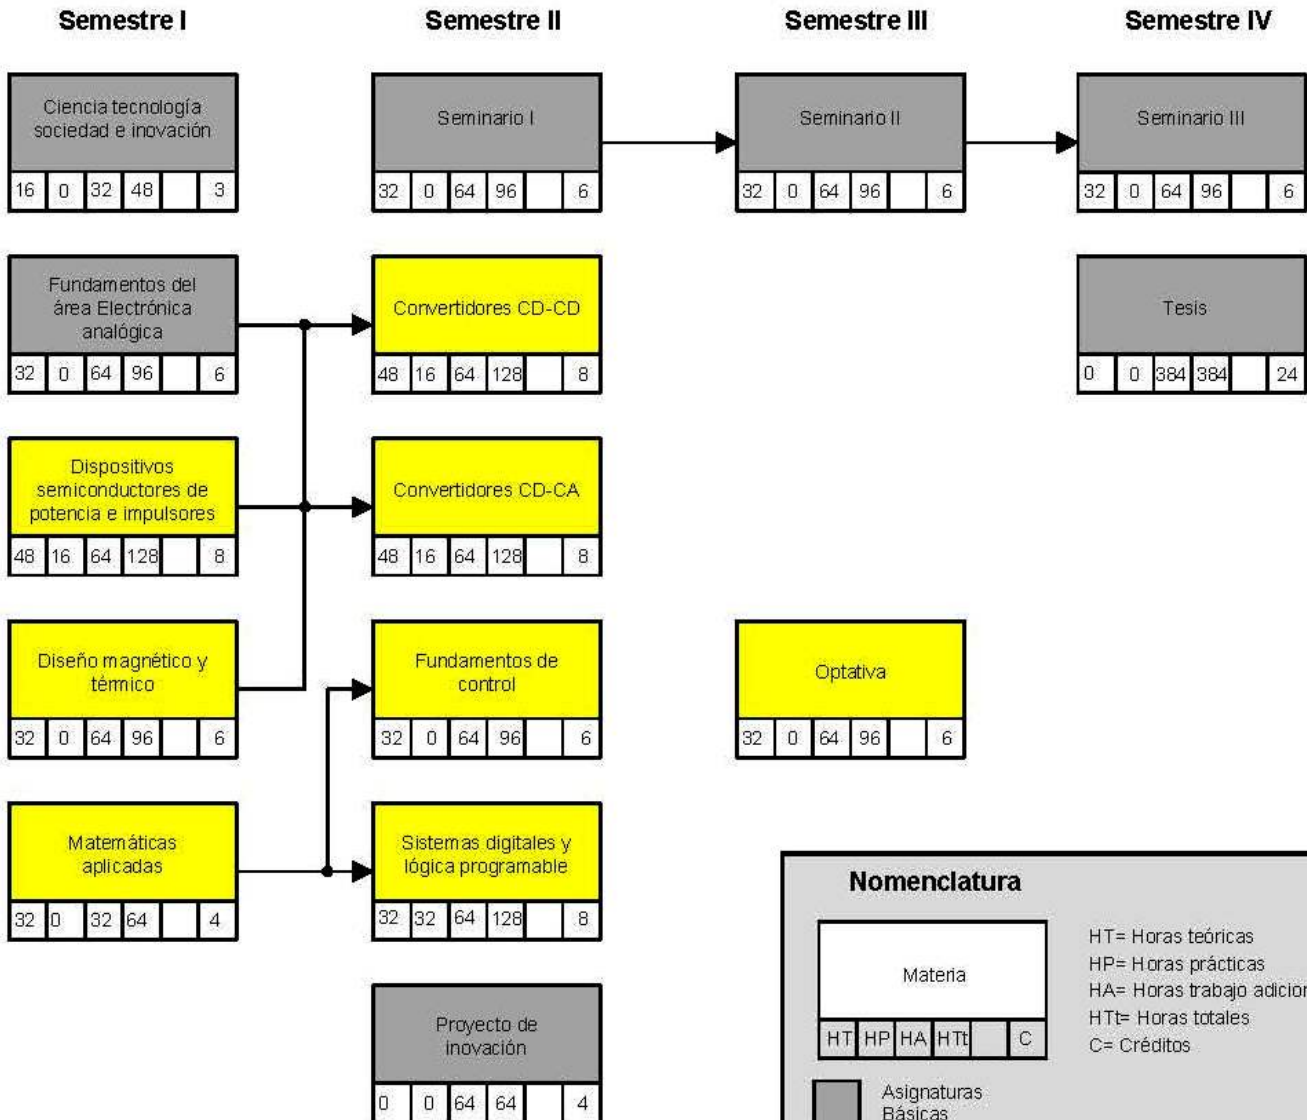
Semestre I

Ciencia tecnología sociedad e inovación

16 0 32 48 3

Fundamentos del área Electrónica analógica

32 0 64 96 6

Dispositivos semiconductores de potencia e impulsores

48 16 64 128 8

Diseño magnético y térmico

32 0 64 96 6

Matemáticas aplicadas

32 0 32 64 4

Semestre II

Seminario I

32 0 64 96 6

Convertidores CD-CD

48 16 64 128 8

Convertidores CD-CA

48 16 64 128 8

Fundamentos de control

32 0 64 96 6

Sistemas digitales y lógica programable

32 32 64 128 8

Proyecto de inovación

0 0 64 64 4

Semestre III

Seminario II

32 0 64 96 6

Optativa

32 0 64 96 6

Semestre IV

Seminario III

32 0 64 96 6

Tesis

0 0 384 384 24

Nomenclatura

Materia

HT HP HA HTt C

HT= Horas teóricas
HP= Horas prácticas
HA= Horas trabajo adicion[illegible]
HTt= Horas totales
C= Créditos

Asignaturas Básicas